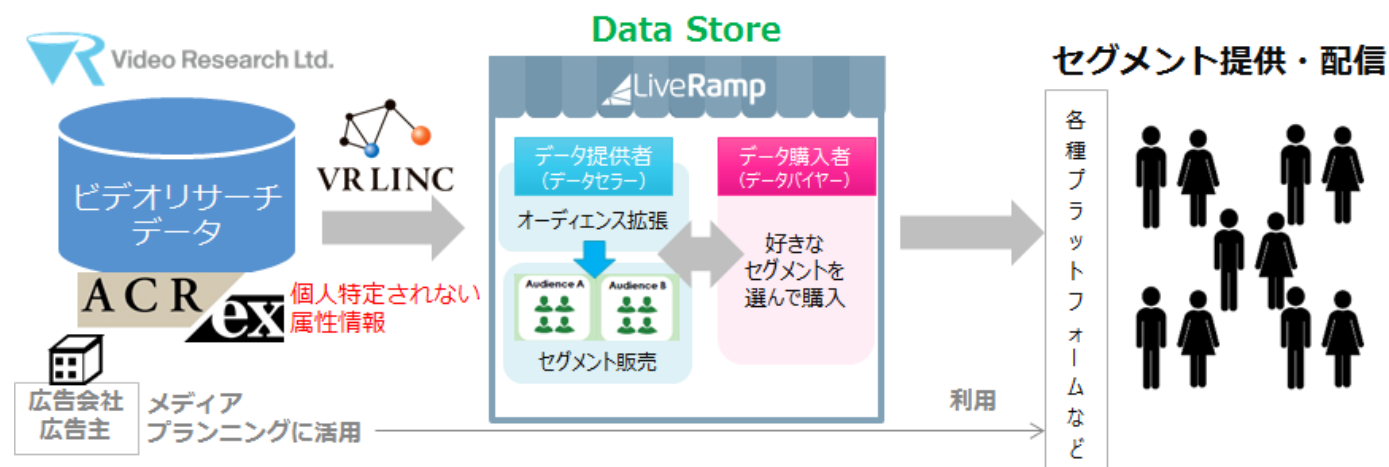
Video Research Ltd.

ビデオリサーチデータ

ACR ex

個人特定されない属性情報

VR LINC

Data Store

LiveRamp

データ提供者
（データセラー）

オーディエンス拡張

Audience A

Audience B

セグメント販売

データ購入者
（データバイヤー）

好きなセグメントを選んで購入

セグメント提供・配信

各種プラットフォームなど

広告会社
広告主

メディアプランニングに活用

利用